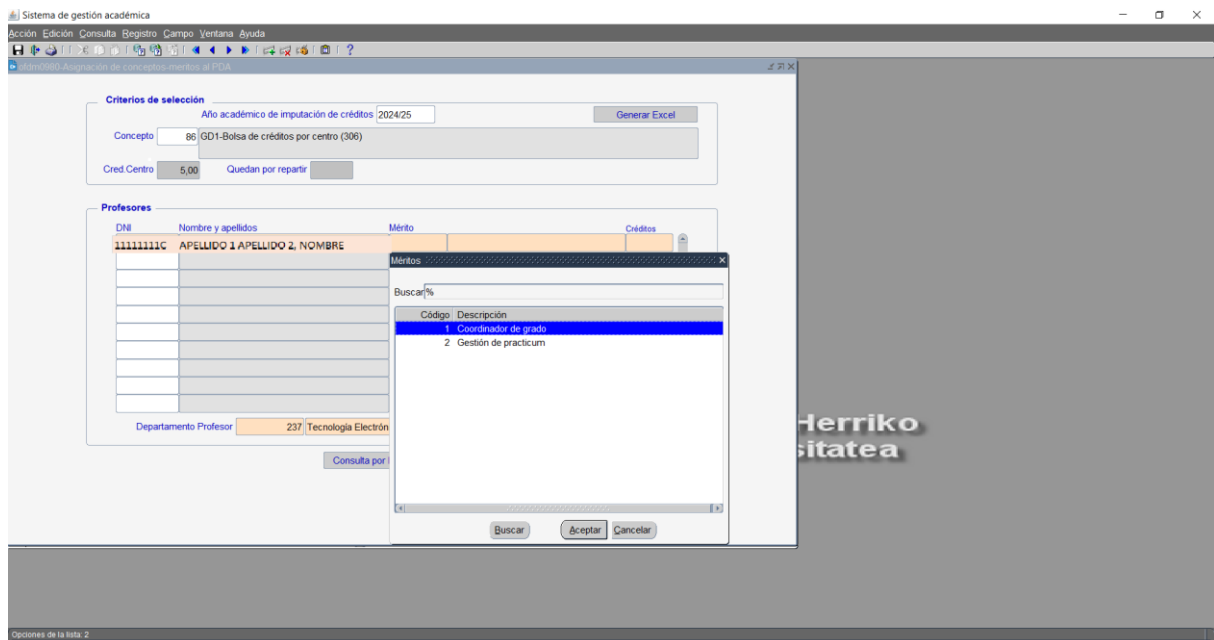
Sistema de gestión académica

Acción Edición Consulta Registro Campo Ventana Ayuda

sfdm0980-Asignación de conceptos-méritos al PDA

Criterios de selección

Año académico de imputación de créditos 2024/25

Generar Excel

Concepto 86 GD1-Bolsa de créditos por centro (306)

Cred.Centro 5,00 Quedan por repartir

Profesores

DNI Nombre y apellidos Mérito Créditos

11111111C APELLIDO 1 APELLIDO 2, NOMBRE

Departamento Profesor 237 Tecnología Electrón

Consulta por

Méritos

Buscar %

| Código | Descripción |
|---|---|
| 1 | Coordinador de grado |
| 2 | Gestión de practicum |

Buscar Aceptar Cancelar

Herriko
sitatea

Opciones de la lista: 2